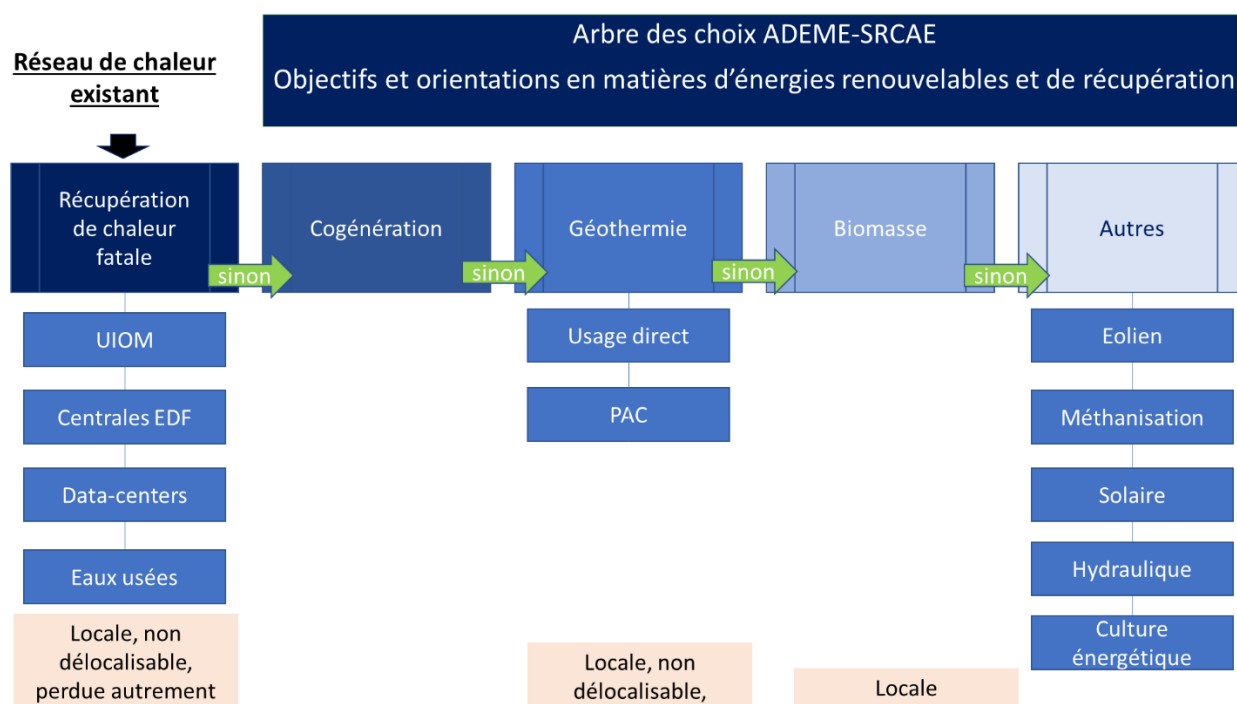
Réseau de chaleur existant

Arbre des choix ADEME-SRCAE

Objectifs et orientations en matières d'énergies renouvelables et de récupération

Récupération de chaleur fatale

sinon

Cogénération

sinon

Géothermie

sinon

Biomasse

sinon

Autres

UIOM

Centrales EDF

Data-centers

Eaux usées

Locale, non délocalisable, perdue autrement

Usage direct

PAC

Locale, non délocalisable,

Locale

Eolien

Méthanisation

Solaire

Hydraulique

Culture énergétique